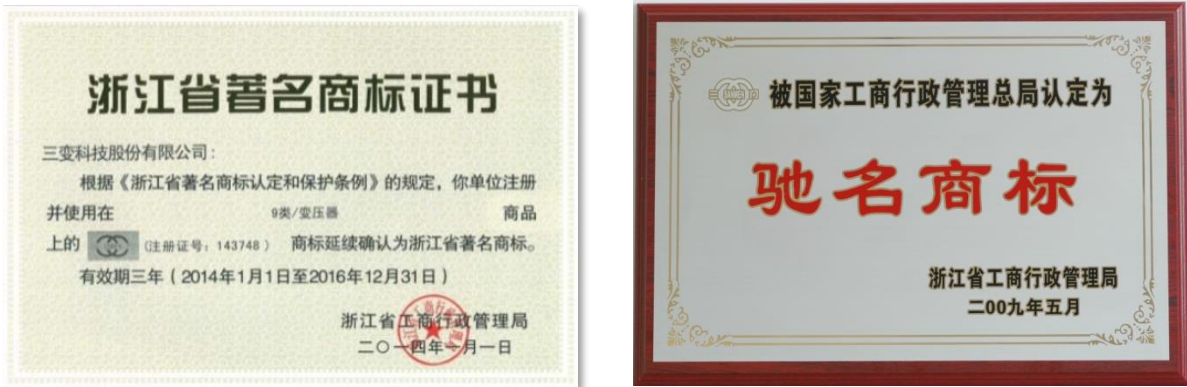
浙江省著名商标证书

三变科技股份有限公司：

根据《浙江省著名商标认定和保护条例》的规定，你单位注册并使用在 9类/变压器 商品上的 (注册证号：143748) 商标延续确认为浙江省著名商标。

有效期三年（2014年1月1日至2016年12月31日）

浙江省工商行政管理局
二〇一四年一月一日

被国家工商行政管理总局认定为

驰名商标

浙江省工商行政管理局
二00九年五月